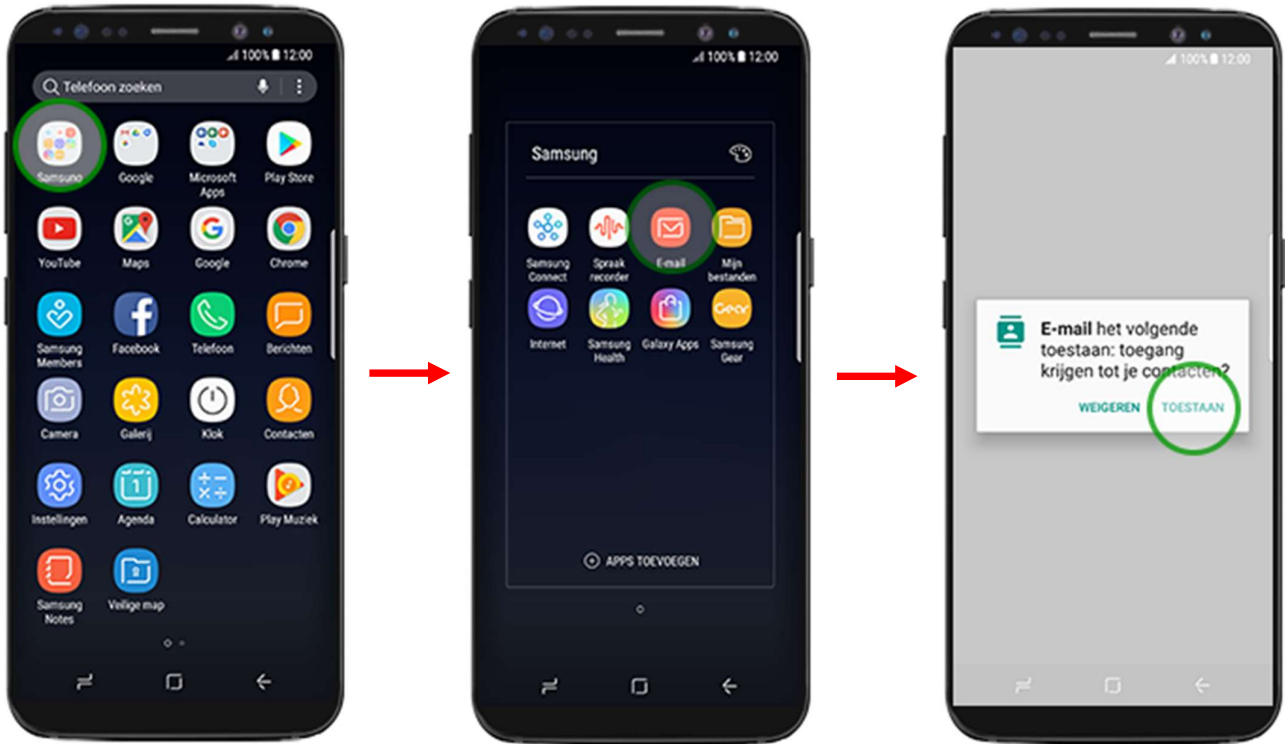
100% 12:00

Telefoon zoeken

Samsung
Google
Microsoft Apps
Play Store
YouTube
Maps
Google
Chrome
Samsung Members
Facebook
Telefoon
Berichten
Camera
Galerij
Klok
Contacten
Instellingen
Agenda
Calculator
Play Muziek
Samsung Notes
Veilige map

100% 12:00

Samsung

Samsung Connect
Spraak recorder
E-mail
Mijn bestanden
Internet
Samsung Health
Galaxy Apps
Samsung Gear

APPS TOEVOEGEN

100% 12:00

E-mail het volgende toestaan: toegang krijgen tot je contacten?

WEIGEREN TOESTAAN